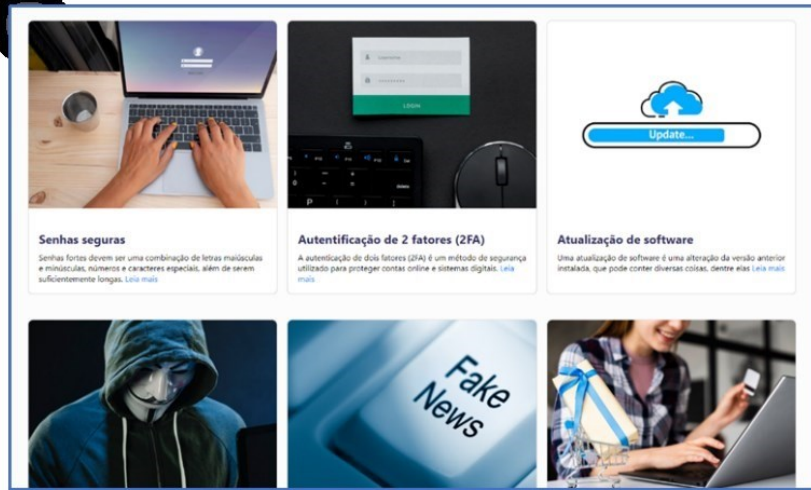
Username

LOGIN

Update...

Senhas seguras

Senhas fortes devem ser uma combinação de letras maiúsculas e minúsculas, números e caracteres especiais, além de serem suficientemente longas. Leia mais

Autentificação de 2 fatores (2FA)

A autenticação de dois fatores (2FA) é um método de segurança utilizado para proteger contas online e sistemas digitais. Leia mais

Atualização de software

Uma atualização de software é uma alteração da versão anterior instalada, que pode conter diversas coisas, dentre elas Leia mais

Fake News